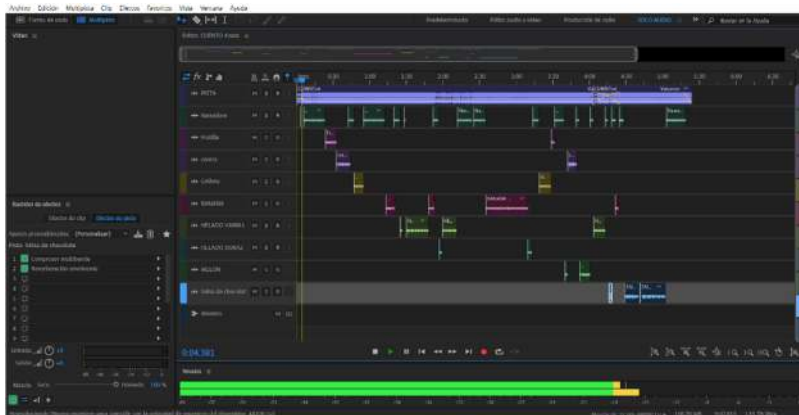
Archivo Edición Multipista Clip Efectos Favoritos Vista Ventana Ayuda

Forma de onda Multipista

Predeterminado Editar audio a vídeo Producción de radio SOLO AUDIO Buscar en la Ayuda

Vídeo

Editor: CUENTO.sesx

Bastidor de efectos

Efectos de clip Efectos de pista

Ajuste preestablecido: (Personalizar)

Pista: lotus de chocolate

1 Comprimir multibanda
2 Normalización previsora
3
4
5
6
7
8
9

Entrada:
Salida:

Mezcla: Seco Húmedo 100 %

RITTA
Narrador
Vanilla
Lucero
Cerdito
BANANO
HELADO VAINILLA
HELADO DURAZ
MELON
lotus de chocolate
Maestro

0:04.581

Niveles

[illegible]